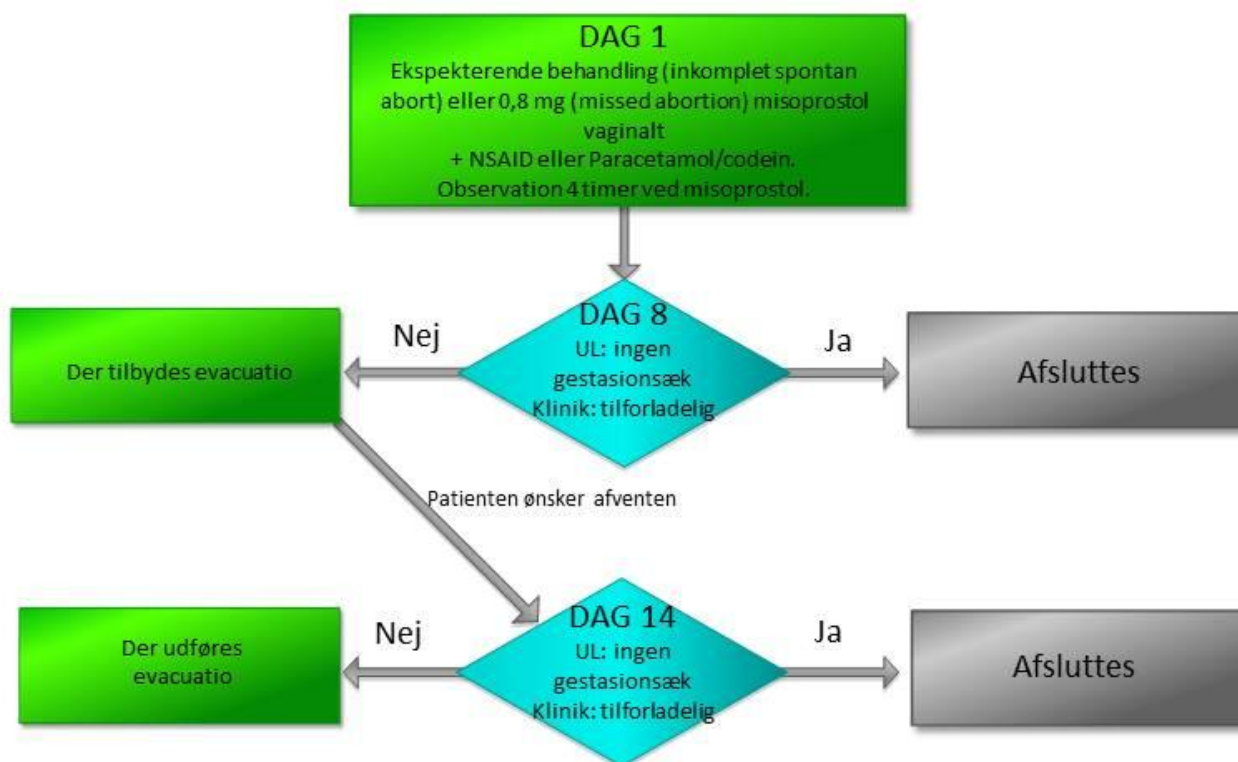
DAG 1
Ekspekterende behandling (inkomplet spontan abort) eller 0,8 mg (missed abortion) misoprostol vaginalt
+ NSAID eller Paracetamol/codein.
Observation 4 timer ved misoprostol.

Nej

DAG 8
UL: ingen gestasionsæk
Klinik: tilforladelig

Ja

Der tilbydes evacuatio

Afsluttes

Patienten ønsker afventen

Nej

DAG 14
UL: ingen gestasionsæk
Klinik: tilforladelig

Ja

Der udføres evacuatio

Afsluttes